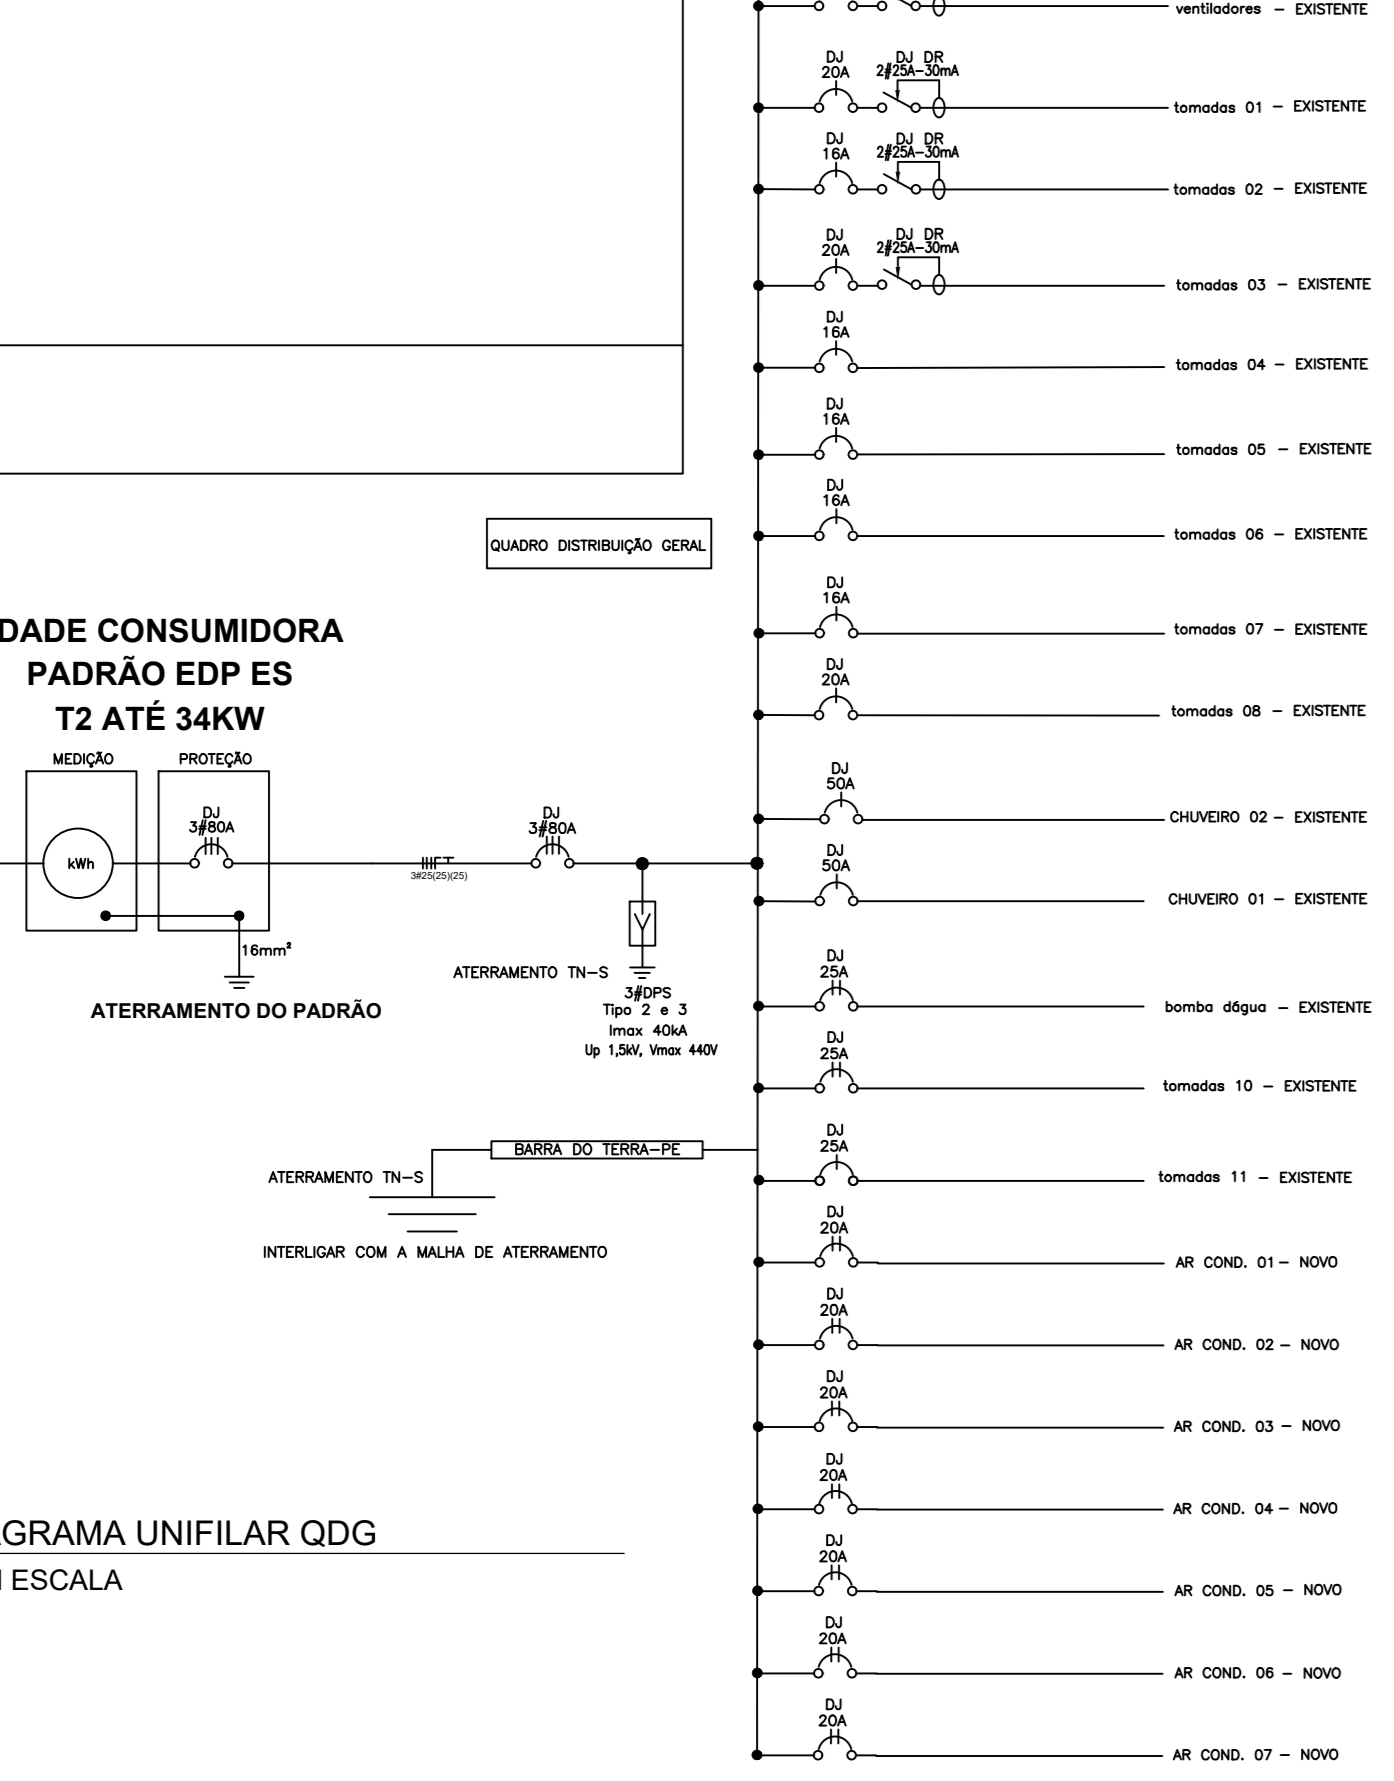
ventiladores – EXISTENTE

DJ 20A
DJ DR 2#25A–30mA
tomadas 01 – EXISTENTE

DJ 16A
DJ DR 2#25A–30mA
tomadas 02 – EXISTENTE

DJ 20A
DJ DR 2#25A–30mA
tomadas 03 – EXISTENTE

DJ 16A
tomadas 04 – EXISTENTE

DJ 16A
tomadas 05 – EXISTENTE

DJ 16A
tomadas 06 – EXISTENTE

QUADRO DISTRIBUIÇÃO GERAL

DJ 16A
tomadas 07 – EXISTENTE

DADE CONSUMIDORA
PADRÃO EDP ES
T2 ATÉ 34KW

DJ 20A
tomadas 08 – EXISTENTE

MEDIÇÃO
PROTEÇÃO

DJ 50A
CHUVEIRO 02 – EXISTENTE

DJ 3#80A
kWh
3#25(25)(25)
DJ 3#80A

DJ 50A
CHUVEIRO 01 – EXISTENTE

16mm²

ATERRAMENTO TN–S

DJ 25A
bomba dágua – EXISTENTE

ATERRAMENTO DO PADRÃO

3#DPS
Tipo 2 e 3
Imax 40kA
Up 1,5kV, Vmax 440V

DJ 25A
tomadas 10 – EXISTENTE

BARRA DO TERRA–PE

DJ 25A
ATERRAMENTO TN–S
tomadas 11 – EXISTENTE

DJ 20A
INTERLIGAR COM A MALHA DE ATERRAMENTO
AR COND. 01 – NOVO

DJ 20A
AR COND. 02 – NOVO

DJ 20A
AR COND. 03 – NOVO

DJ 20A
AR COND. 04 – NOVO

GRAMA UNIFILAR QDG
I ESCALA

DJ 20A
AR COND. 05 – NOVO

DJ 20A
AR COND. 06 – NOVO

DJ 20A
AR COND. 07 – NOVO